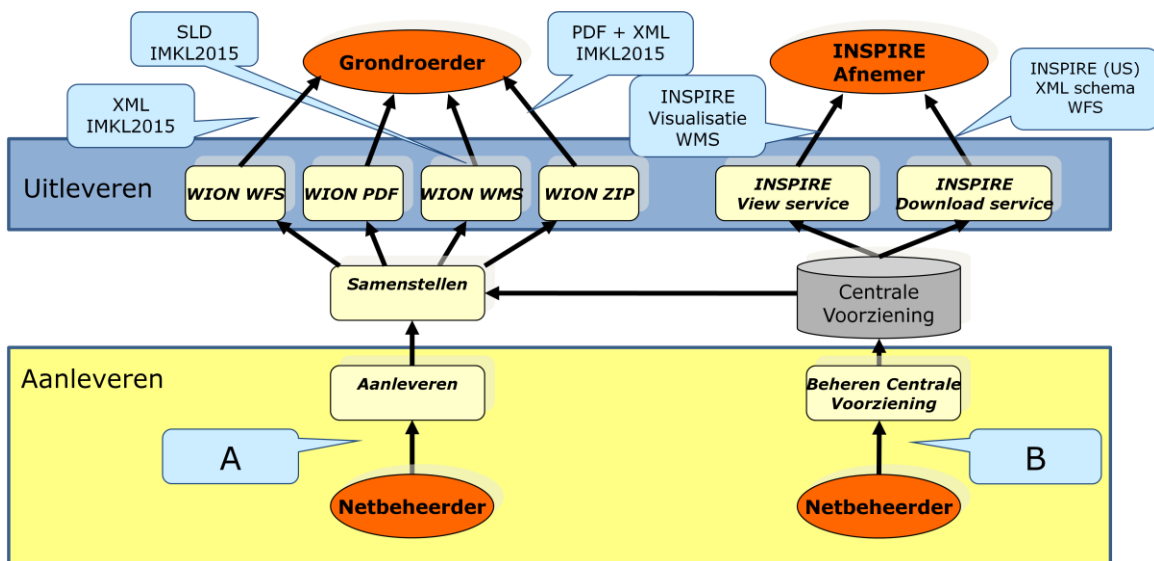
SLD
IMKL2015

Grondroerder

PDF + XML
IMKL2015

INSPIRE
Afnemer

INSPIRE (US)
XML schema
WFS

XML
IMKL2015

INSPIRE
Visualisatie
WMS

Uitleveren

WION WFS

WION PDF

WION WMS

WION ZIP

INSPIRE
View service

INSPIRE
Download service

Samenstellen

Centrale
Voorziening

Aanleveren

Aanleveren

Beheren Centrale
Voorziening

A

B

Netbeheerder

Netbeheerder